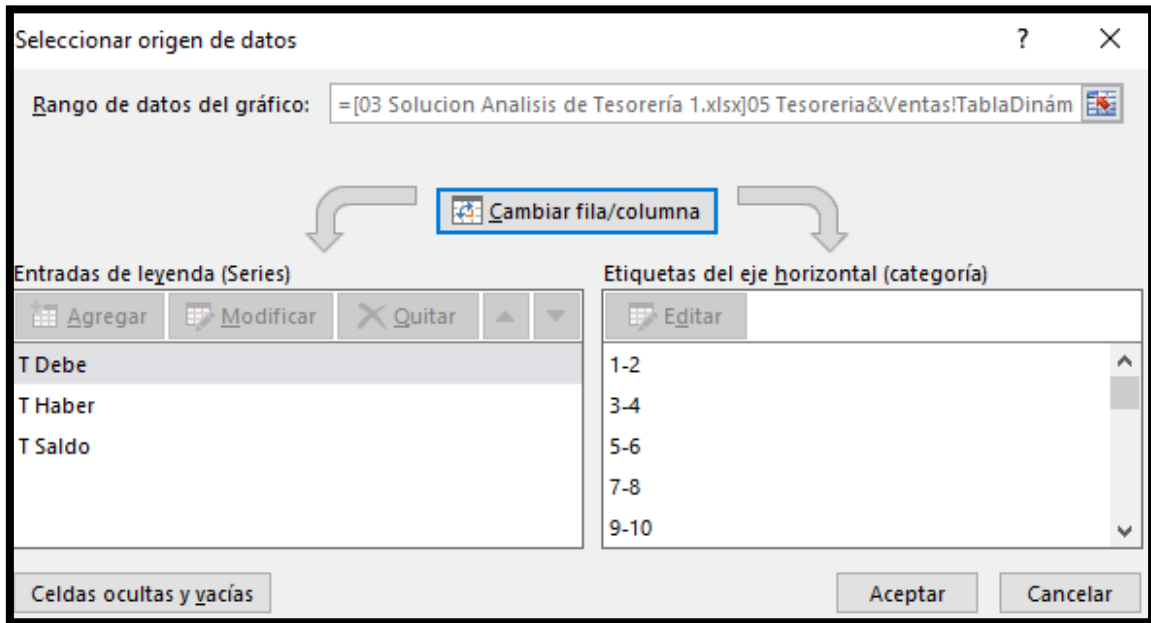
Seleccionar origen de datos

?

×

Rango de datos del gráfico: =[03 Solucion Analisis de Tesorería 1.xlsx]05 Tesoreria&Ventas!TablaDinám

Cambiar fila/columna

Entradas de leyenda (Series)

Agregar Modificar Quitar

T Debe
T Haber
T Saldo

Etiquetas del eje horizontal (categoría)

Editar

1-2
3-4
5-6
7-8
9-10

Celdas ocultas y vacías

Aceptar

Cancelar